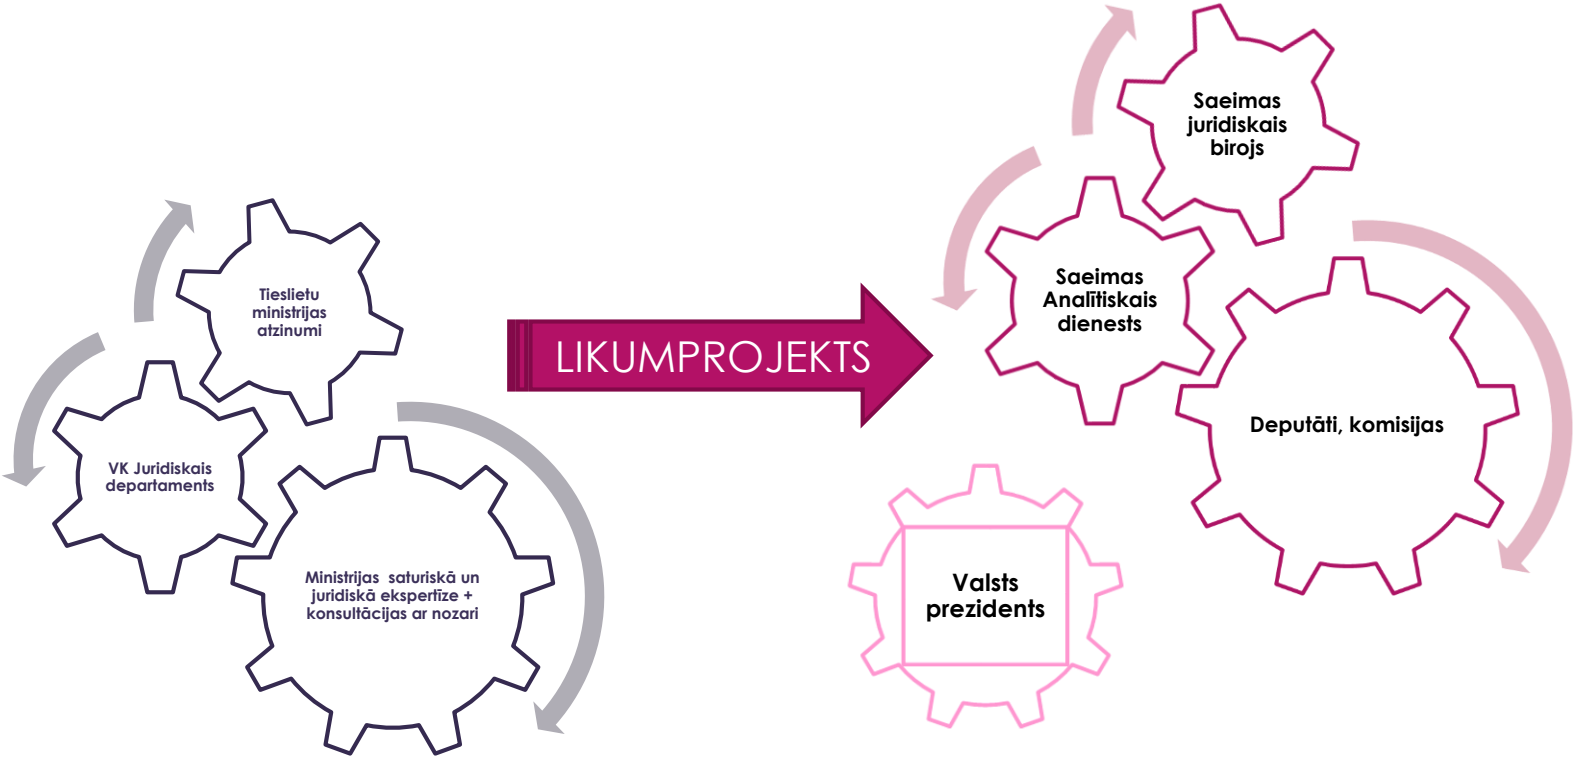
Tieslietu ministrijas atzinumi

VK Juridiskais departaments

Ministrijas saturiskā un juridiskā ekspertīze + konsultācijas ar nozari

LIKUMPROJEKTS

Saeimas juridiskais birojs

Saeimas Analītiskais dienests

Deputāti, komisijas

Valsts prezidents